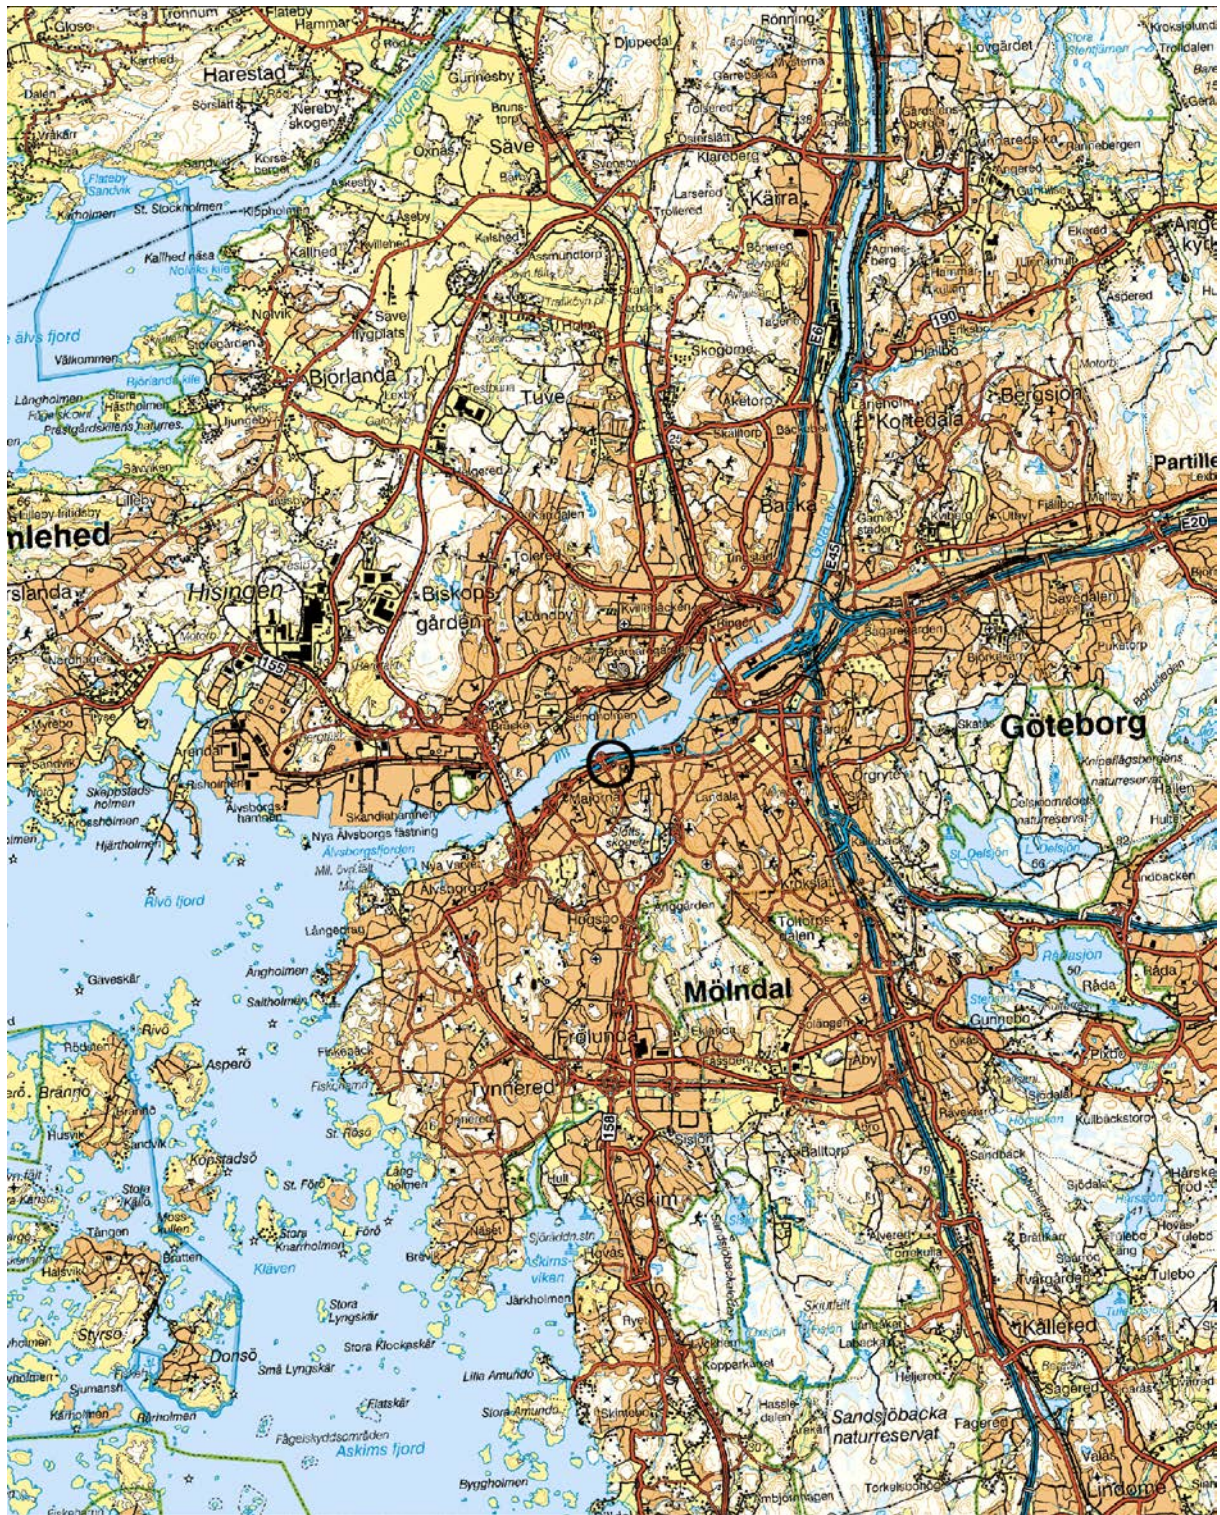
Harestad
Säve
Kärra
Björlanda
Tuve
Kortedala
Bergsjön
Partille
nlehed
Hisingen
Biskopsgården
Backa
Göteborg
Mölndal
Frölunda
Tynnered
Askim
Kållered
Lindome
Rivö fjord
Älvsborgsfjorden
Nya Älvsborgs fästning
Rivö
Asperö
Brännö
Styrsö
Donsö
Knarrholmen
Askims fjord
Sandsjöbacka naturreservat
Knipplalågsbergens naturreservat
Delsjön
Rådasjön
Gunnebo
Kållbäckstorp
Hovås
Billdal
Järkholmen
Stora Amundö
Lilla Amundö
Vrångö
E6
E20
E45
158
155
190
Gunnesby
Ragnesby
Skogome
Sävedalen
Kärralund
Örgryte
Högsbo
Långedrag
Saltholmen
Kläven
Stora Lyngskär
Stora Klockeskär
Små Lyngskär
Flatskär
Fågelskyddsområden
Bygghomen
Källhed
Nolvik
Välkommen
Tångon
Husvik
Sandvik
Köpstadsö
Stora Förö
Förö
Kållhed
Skäftön
Arendal
Risholmen
Skandiahamnen
Lundby
Kvillebäcken
Backa
Majorna
Slottsskogen
Guldheden
Krokslätt
Toltorpsdalen
Åby
Kikås
Pixbo
Råda
Kålleback
Hulebo
Tulebo
Sjödal
Sagered
Fagered
Hassle-dalen
Kopparkärnet
Hällered
Ryet
Sisjön
Hult
Brottkärr
Slottsskogen
Stora Känsö
Skäppstadsholmen
Hjärtholmen
Glaveskär
Rödskär
Halsvik
Sjumansholmen
Rörholmen
Tollered
Lerje
Angered
Sävedalen
Kärra